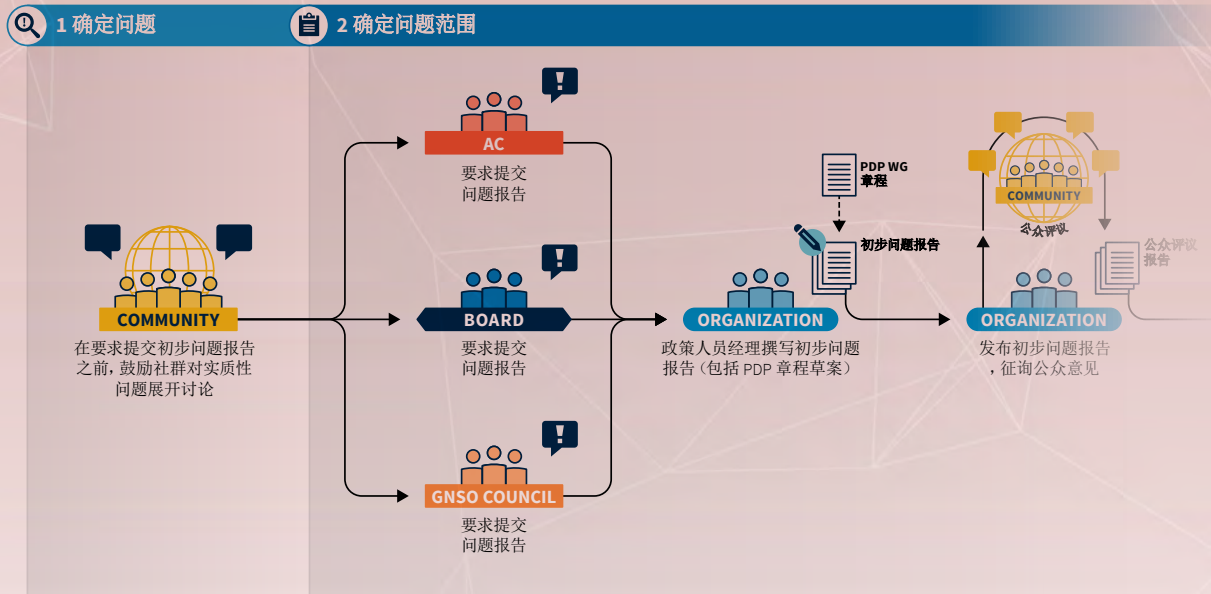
1 确定问题

2 确定问题范围

COMMUNITY
在要求提交初步问题报告之前，鼓励社群对实质性问题展开讨论

AC
要求提交问题报告

BOARD
要求提交问题报告

GNSO COUNCIL
要求提交问题报告

PDP WG 章程

初步问题报告

ORGANIZATION
政策人员经理撰写初步问题报告（包括 PDP 章程草案）

COMMUNITY
公众评议

公众评议报告

ORGANIZATION
发布初步问题报告，征询公众意见